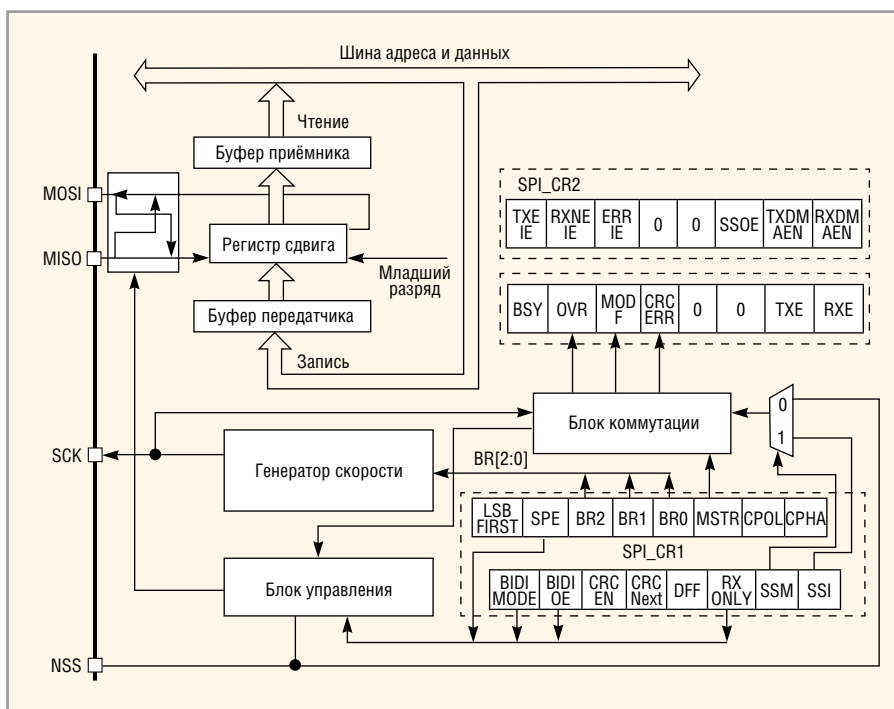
Шина адреса и данных

Чтение

Буфер приёмника

MOSI

MISO

Регистр сдвига

Младший разряд

Буфер передатчика

Запись

SPI_CR2

| TXE IE | RXNE IE | ERR IE | 0 | 0 | SSOE | TXDM AEN | RXDM AEN |
|---|---|---|---|---|---|---|---|

| BSY | OVR | MOD F | CRC ERR | 0 | 0 | TXE | RXE |
|---|---|---|---|---|---|---|---|

Блок коммутации

0

1

SCK

Генератор скорости

BR[2:0]

| LSB FIRST | SPE | BR2 | BR1 | BR0 | MSTR | CPOL | CPHA |
|---|---|---|---|---|---|---|---|

SPI_CR1

Блок управления

| BIDI MODE | BIDI OE | CRC EN | CRC Next | DFF | RX ONLY | SSM | SSI |
|---|---|---|---|---|---|---|---|

NSS